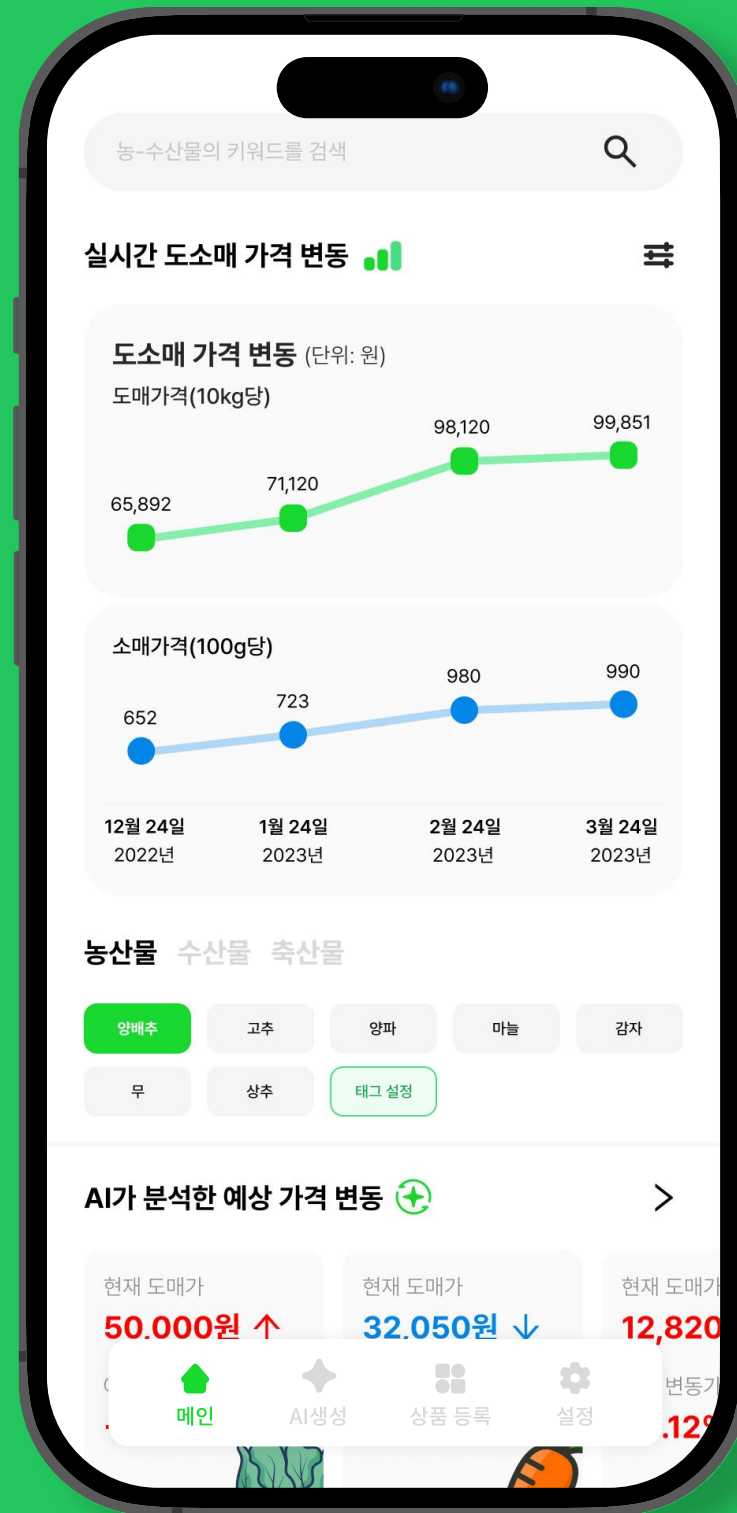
농-수산물의 키워드를 검색

실시간 도소매 가격 변동

도소매 가격 변동 (단위: 원)
도매가격(10kg당)

65,892
71,120
98,120
99,851

소매가격(100g당)

652
723
980
990

12월 24일
2022년

1월 24일
2023년

2월 24일
2023년

3월 24일
2023년

농산물 수산물 축산물

양배추
고추
양파
마늘
감자
무
상추
태그 설정

AI가 분석한 예상 가격 변동

현재 도매가
50,000원 ↑

현재 도매가
32,050원 ↓

현재 도매가
12,820

변동가
.12

메인
AI생성
상품 등록
설정